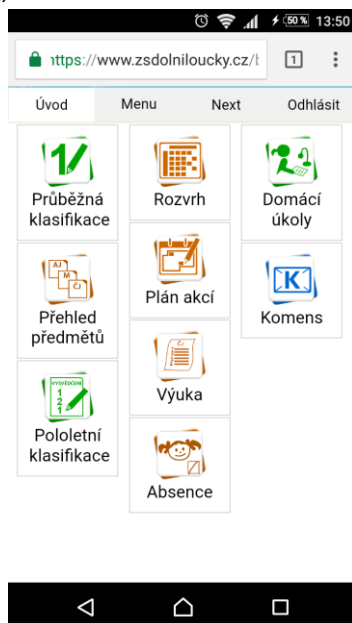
50% 13:50

https://www.zsdolniloucky.cz/

1

Úvod Menu Next Odhlásit

1

Průběžná klasifikace

Rozvrh

Domácí úkoly

AJ M ČJ

Přehled předmětů

Plán akcí

K

Komens

VYSVĚDČENÍ 1 2 1

Pololetní klasifikace

Výuka

Absence